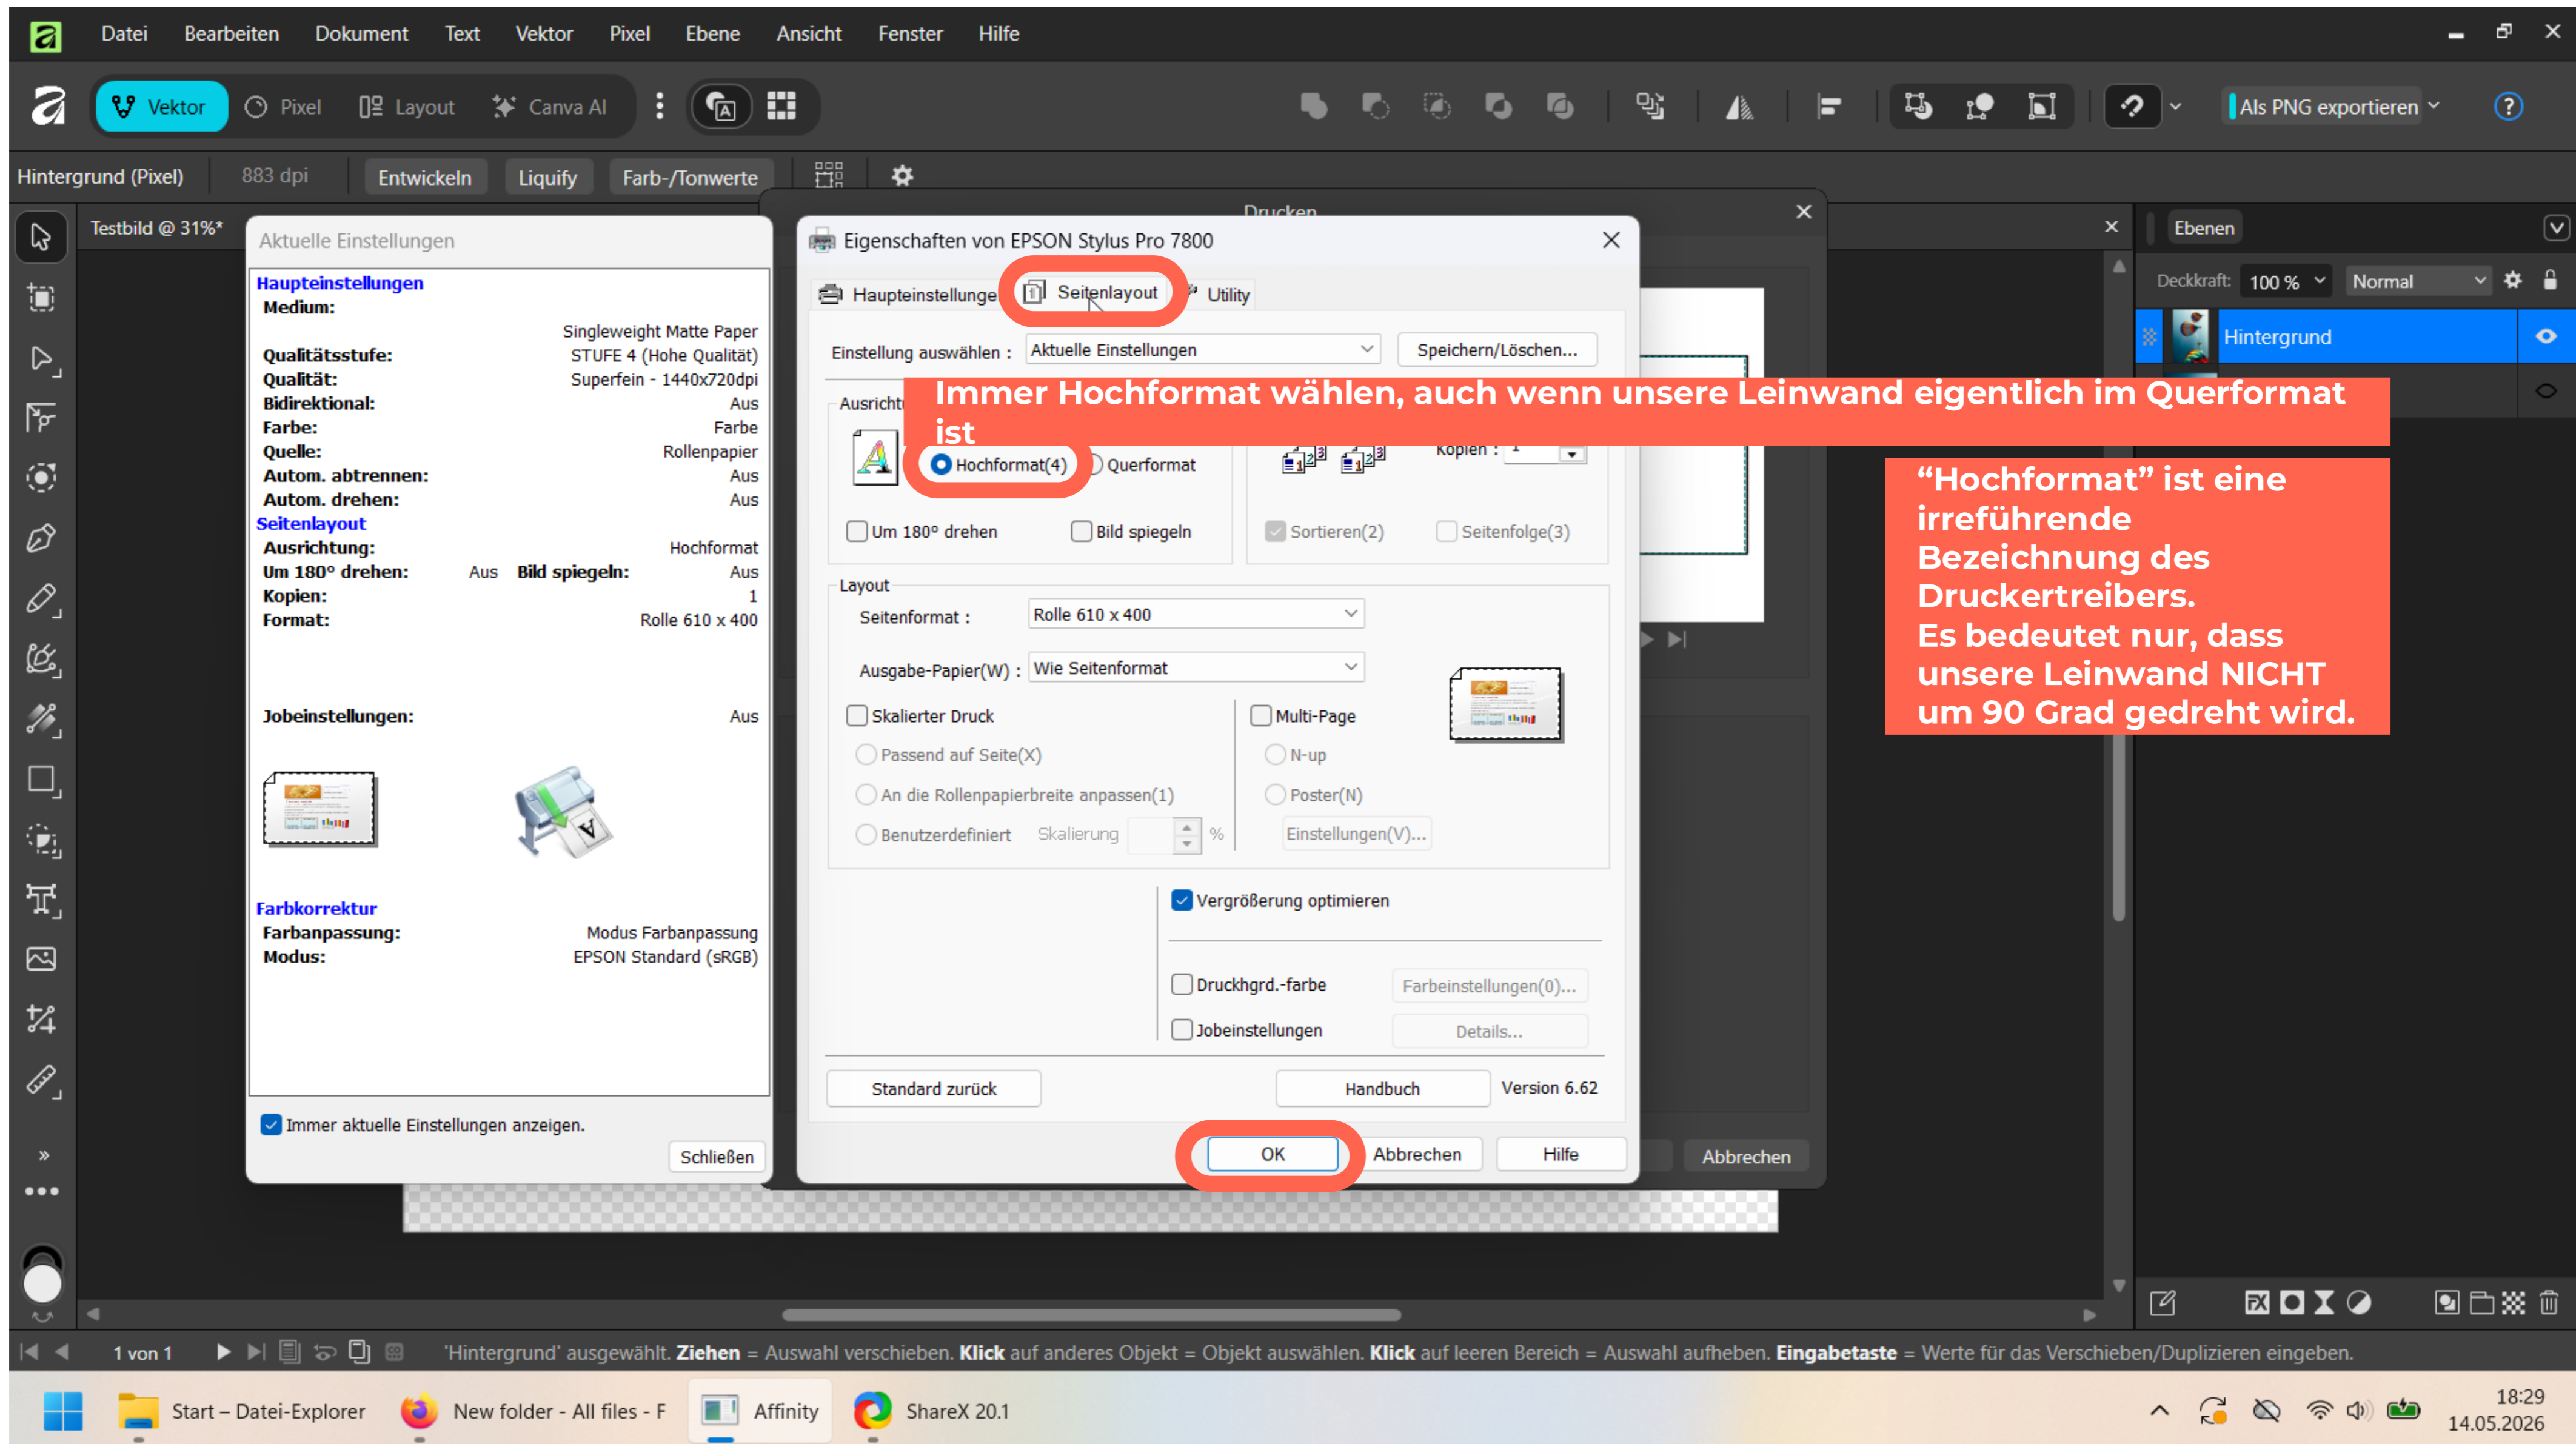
Datei Bearbeiten Dokument Text Vektor Pixel Ebene Ansicht Fenster Hilfe

Vektor Pixel Layout Canva AI

Als PNG exportieren

Hintergrund (Pixel) 883 dpi Entwickeln Liquify Farb-/Tonwerte

Testbild @ 31%*

Drucken

Aktuelle Einstellungen

Haupteinstellungen
Medium:
Singleweight Matte Paper
Qualitätsstufe: STUFE 4 (Hohe Qualität)
Qualität: Superfein - 1440x720dpi
Bidirektional: Aus
Farbe: Farbe
Quelle: Rollenpapier
Autom. abtrennen: Aus
Autom. drehen: Aus
Seitenlayout
Ausrichtung: Hochformat
Um 180° drehen: Aus Bild spiegeln: Aus
Kopien: 1
Format: Rolle 610 x 400

Jobeinstellungen: Aus

Farbkorrektur
Farbanpassung: Modus Farbanpassung
Modus: EPSON Standard (sRGB)

Immer aktuelle Einstellungen anzeigen.
Schließen

Eigenschaften von EPSON Stylus Pro 7800

Haupteinstellunge Seitenlayout Utility

Einstellung auswählen : Aktuelle Einstellungen Speichern/Löschen...

Ausricht

Immer Hochformat wählen, auch wenn unsere Leinwand eigentlich im Querformat ist

Hochformat(4) Querformat

Kopien : 1

Um 180° drehen Bild spiegeln Sortieren(2) Seitenfolge(3)

Layout
Seitenformat : Rolle 610 x 400
Ausgabe-Papier(W) : Wie Seitenformat
Skalierter Druck
Passend auf Seite(X)
An die Rollenpapierbreite anpassen(1)
Benutzerdefiniert Skalierung %
Multi-Page
N-up
Poster(N)
Einstellungen(V)...
Vergrößerung optimieren
Druckhgrd.-farbe Farbeinstellungen(0)...
Jobeinstellungen Details...

Standard zurück Handbuch Version 6.62

OK Abbrechen Hilfe

Abbrechen

Ebenen
Deckkraft: 100 % Normal
Hintergrund

“Hochformat” ist eine irreführende Bezeichnung des Druckertreibers.
Es bedeutet nur, dass unsere Leinwand NICHT um 90 Grad gedreht wird.

1 von 1

'Hintergrund' ausgewählt. Ziehen = Auswahl verschieben. Klick auf anderes Objekt = Objekt auswählen. Klick auf leeren Bereich = Auswahl aufheben. Eingabetaste = Werte für das Verschieben/Duplizieren eingeben.

Start – Datei-Explorer New folder - All files - F Affinity ShareX 20.1

18:29
14.05.2026